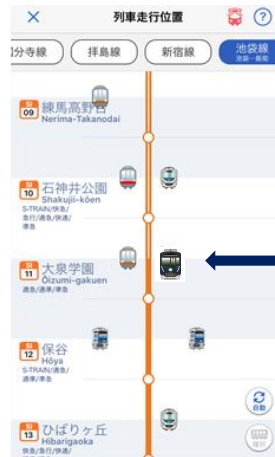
×
列車走行位置

国分寺線
拝島線
新宿線
池袋線
池袋・豊島

SI 09 練馬高野台
Nerima-Takanodai

SI 10 石神井公園
Shakujii-kōen
S-TRAIN/快急/急行/通準/快速/準急

SI 11 大泉学園
Ōizumi-gakuen
通急/通準/準急

SI 12 保谷
Hōya
S-TRAIN/快急/通準/準急

SI 13 ひばりヶ丘
Hibarigaoka
快急/急行/通準/快速/準急

自動
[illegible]